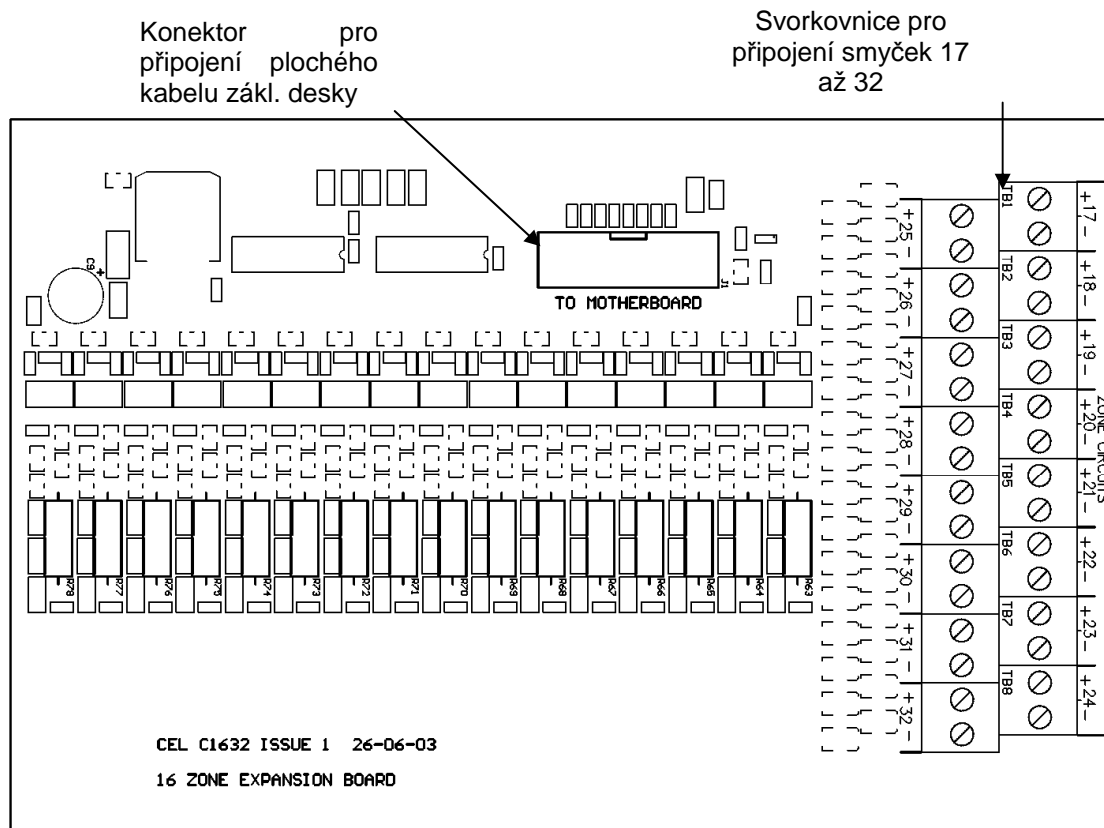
Konektor pro připojení plochého kabelu zákl. desky

Svorkovnice pro připojení smyček 17 až 32

C9

J1

TO MOTHERBOARD

R78 R77 R76 R75 R74 R73 R72 R71 R70 R69 R68 R67 R66 R65 R64 R63

+25– +26– +27– +28– +29– +30– +31– +32–

TB1 TB2 TB3 TB4 TB5 TB6 TB7 TB8

+17– +18– +19– +20– +21– +22– +23– +24–

ZONE CIRCUITS

CEL C1632 ISSUE 1 26-06-03

16 ZONE EXPANSION BOARD